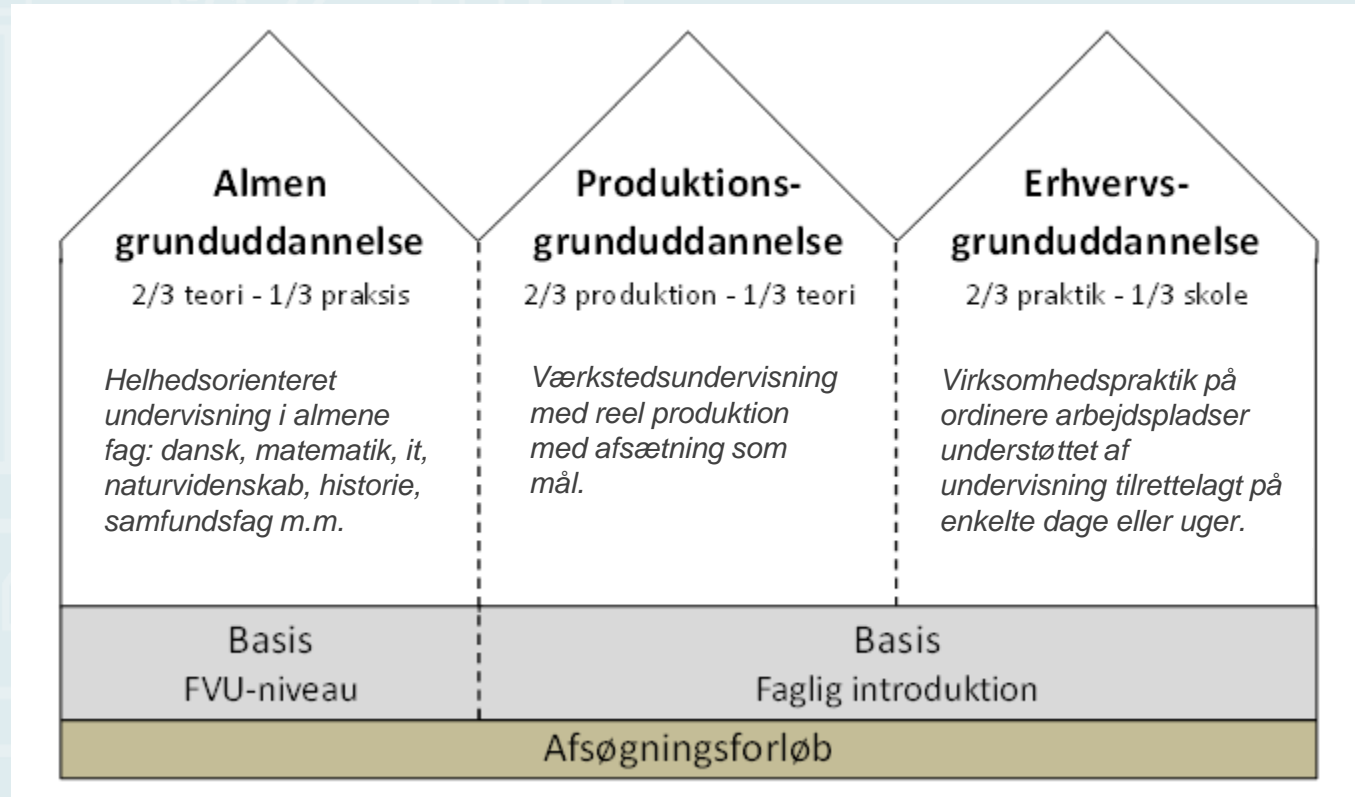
Almen grunduddannelse
2/3 teori - 1/3 praksis

Helhedsorienteret undervisning i almene fag: dansk, matematik, it, naturvidenskab, historie, samfundsfag m.m.

Produktions-grunduddannelse
2/3 produktion - 1/3 teori

Værkstedsundervisning med reel produktion med afsætning som mål.

Erhvervs-grunduddannelse
2/3 praktik - 1/3 skole

Virksomhedspraktik på ordinere arbejdspladser understøttet af undervisning tilrettelagt på enkelte dage eller uger.

Basis
FVU-niveau

Basis
Faglig introduktion

Afsøgningsforløb